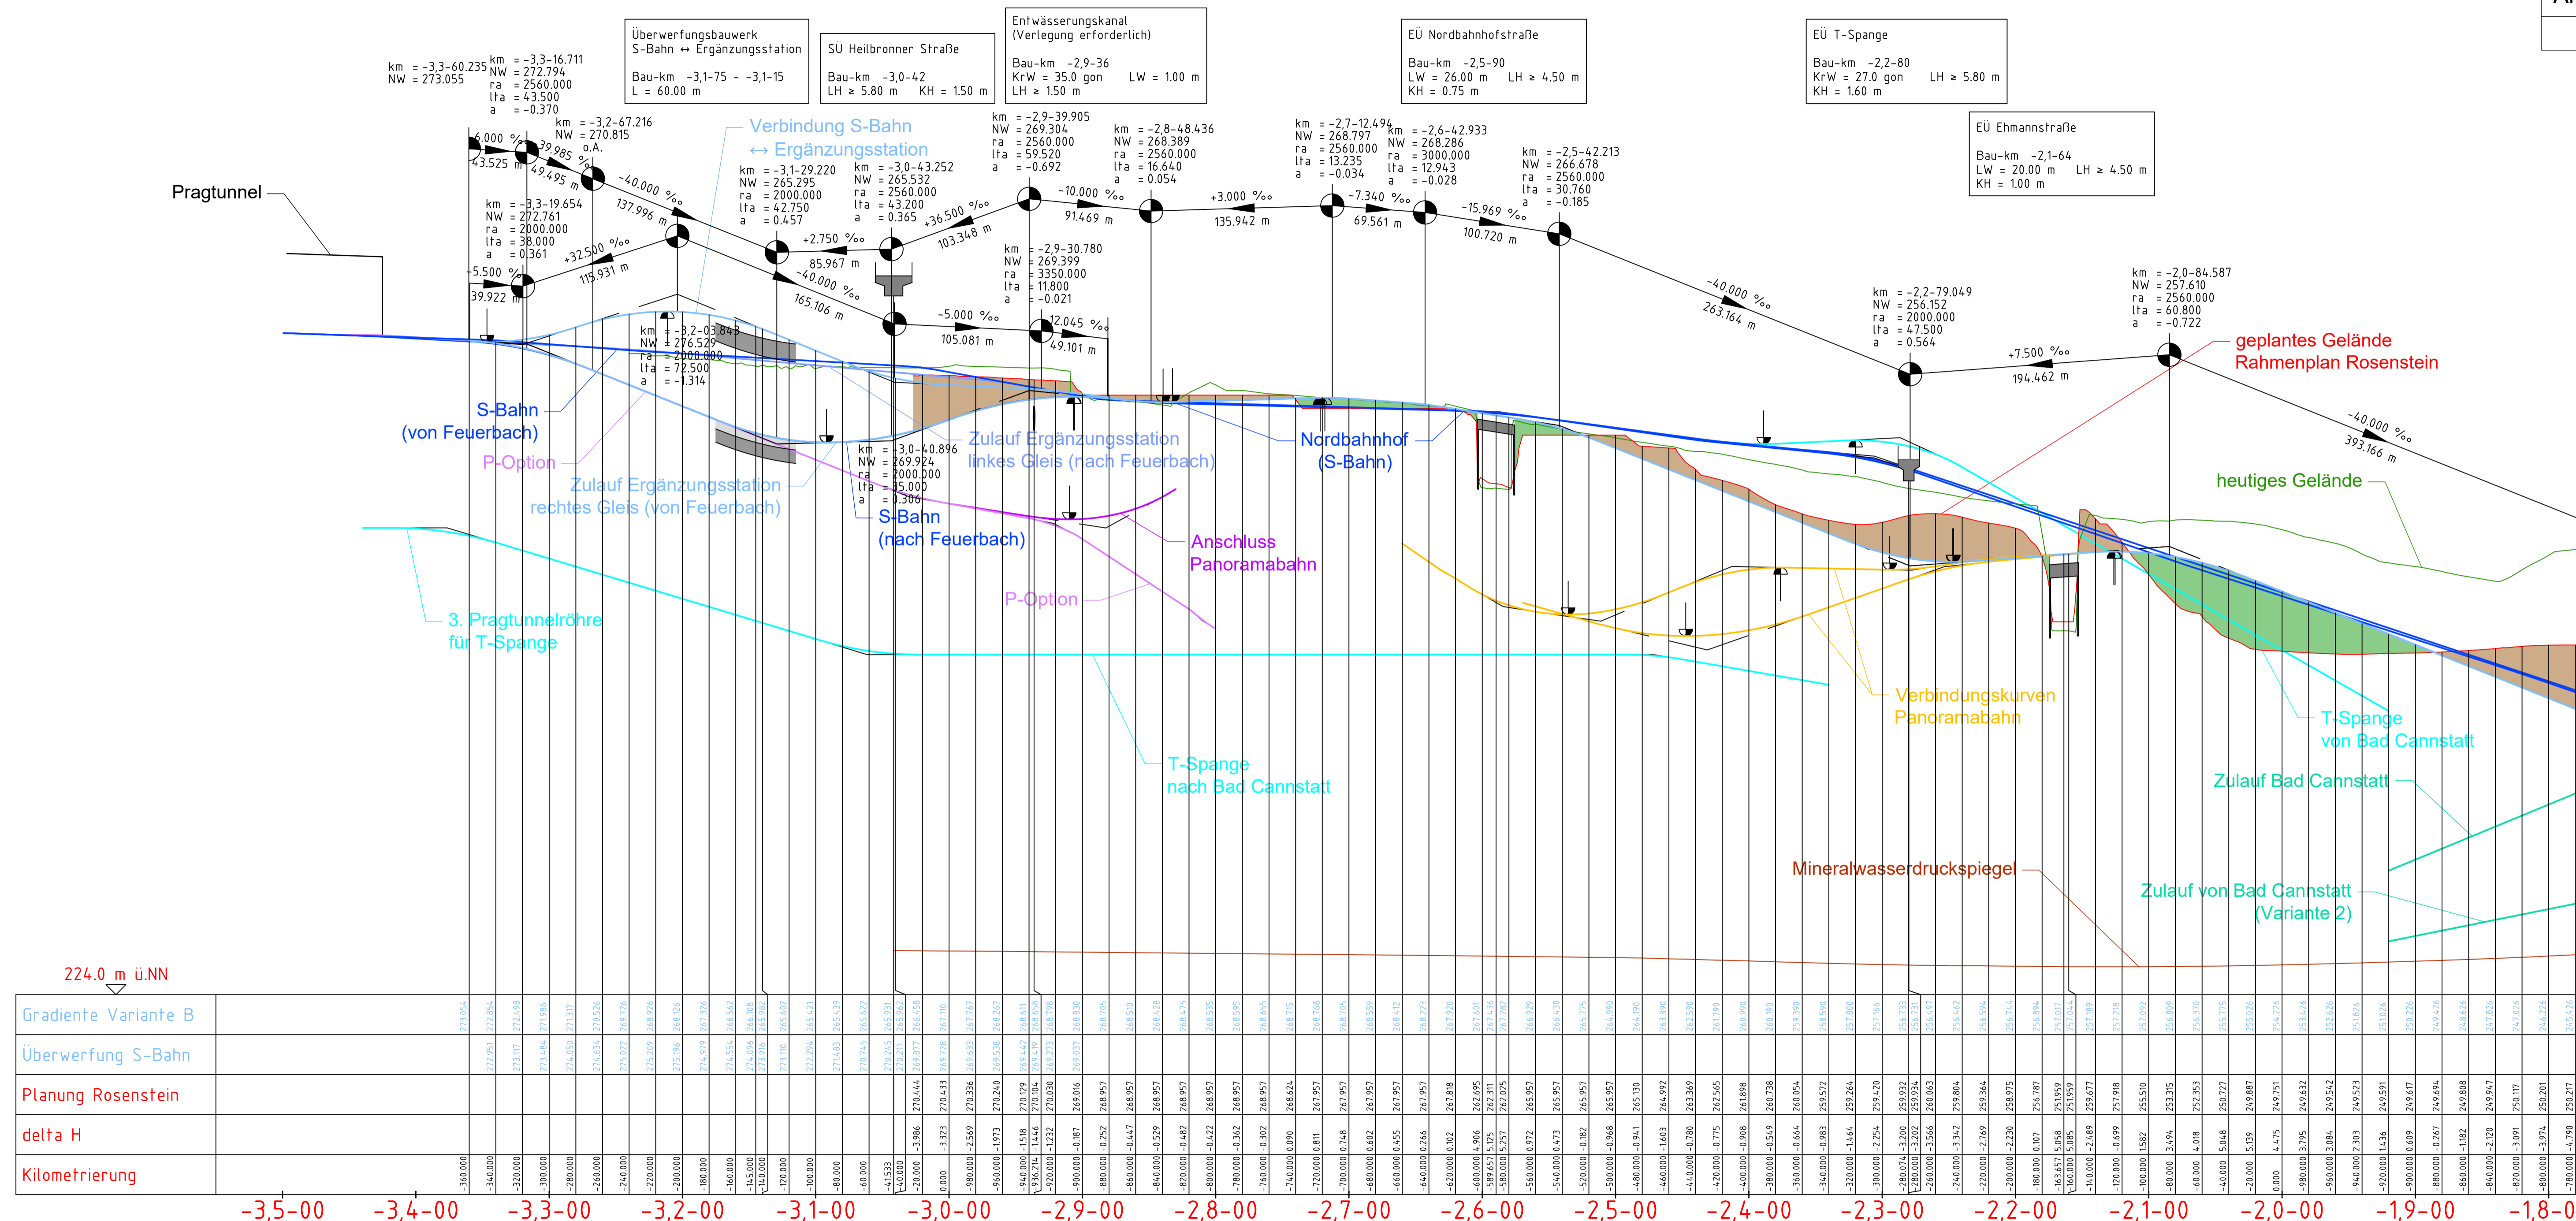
Überwerfungsbauwerk
S-Bahn ↔ Ergänzungsstation

Bau-km -3,1-75 - -3,1-15
L = 60.00 m

SÜ Heilbronner Straße

Bau-km -3,0-42
LH ≥ 5.80 m KH = 1.50 m

Entwässerungskanal
(Verlegung erforderlich)

Bau-km -2,9-36
KrW = 35.0 gon LW = 1.00 m
LH ≥ 1.50 m

EÜ Nordbahnhofstraße

Bau-km -2,5-90
LW = 26.00 m LH ≥ 4.50 m
KH = 0.75 m

EÜ T-Spange

Bau-km -2,2-80
KrW = 27.0 gon LH ≥ 5.80 m
KH = 1.60 m

EÜ Ehmannstraße

Bau-km -2,1-64
LW = 20.00 m LH ≥ 4.50 m
KH = 1.00 m

km = -3,3-60.235
NW = 273.055

km = -3,3-16.711
NW = 272.794
ra = 2560.000
lta = 43.500
a = -0.370

km = -3,2-67.216
NW = 270.815
o.A.

Verbindung S-Bahn
↔ Ergänzungsstation

km = -3,1-29.220
NW = 265.295
ra = 2000.000
lta = 42.750
a = 0.457

km = -3,0-43.252
NW = 265.532
ra = 2560.000
lta = 43.200
a = 0.365

km = -2,9-39.905
NW = 269.304
ra = 2560.000
lta = 59.520
a = -0.692

km = -2,8-48.436
NW = 268.389
ra = 2560.000
lta = 16.640
a = 0.054

km = -2,7-12.494
NW = 268.797
ra = 2560.000
lta = 13.235
a = -0.034

km = -2,6-42.933
NW = 268.286
ra = 3000.000
lta = 12.943
a = -0.028

km = -2,5-42.213
NW = 266.678
ra = 2560.000
lta = 30.760
a = -0.185

Pragtunnel

6.000 ‰
43.525 m
39.985 ‰
49.495 m
-40.000 ‰
137.996 m
+2.750 ‰
85.967 m
+36.500 ‰
103.348 m
-10.000 ‰
91.469 m
+3.000 ‰
135.942 m
-7.340 ‰
69.561 m
-15.969 ‰
100.720 m

km = -3,3-19.654
NW = 272.761
ra = 2000.000
lta = 38.000
a = 0.361

+32.500 ‰
115.931 m
-5.500 ‰
39.922 m
-40.000 ‰
165.106 m

km = -2,9-30.780
NW = 269.399
ra = 3350.000
lta = 11.800
a = -0.021

-5.000 ‰
105.081 m
12.045 ‰
49.101 m

-40.000 ‰
263.164 m

km = -2,2-79.049
NW = 256.152
ra = 2000.000
lta = 47.500
a = 0.564

+7.500 ‰
194.462 m

km = -2,0-84.587
NW = 257.610
ra = 2560.000
lta = 60.800
a = -0.722

-40.000 ‰
393.166 m

geplantes Gelände
Rahmenplan Rosenstein

km = -3,2-03.843
NW = 276.529
ra = 2000.000
lta = 72.500
a = -1.314

S-Bahn
(von Feuerbach)

P-Option

Zulauf Ergänzungsstation
rechtes Gleis (von Feuerbach)

km = -3,0-40.896
NW = 269.924
ra = 2000.000
lta = 35.000
a = 0.306

Zulauf Ergänzungsstation
linkes Gleis (nach Feuerbach)

Nordbahnhof
(S-Bahn)

heutiges Gelände

S-Bahn
(nach Feuerbach)

Anschluss
Panoramabahn

P-Option

3. Pragtunnelröhre
für T-Spange

T-Spange
nach Bad Cannstatt

Verbindungskurven
Panoramabahn

T-Spange
von Bad Cannstatt

Zulauf Bad Cannstatt

Mineralwasserdruckspiegel

Zulauf von Bad Cannstatt
(Variante 2)

224.0 m ü.NN

Gradiente Variante B
Überwerfung S-Bahn
Planung Rosenstein
delta H
Kilometrierung

-3,5-00 -3,4-00 -3,3-00 -3,2-00 -3,1-00 -3,0-00 -2,9-00 -2,8-00 -2,7-00 -2,6-00 -2,5-00 -2,4-00 -2,3-00 -2,2-00 -2,1-00 -2,0-00 -1,9-00 -1,8-0